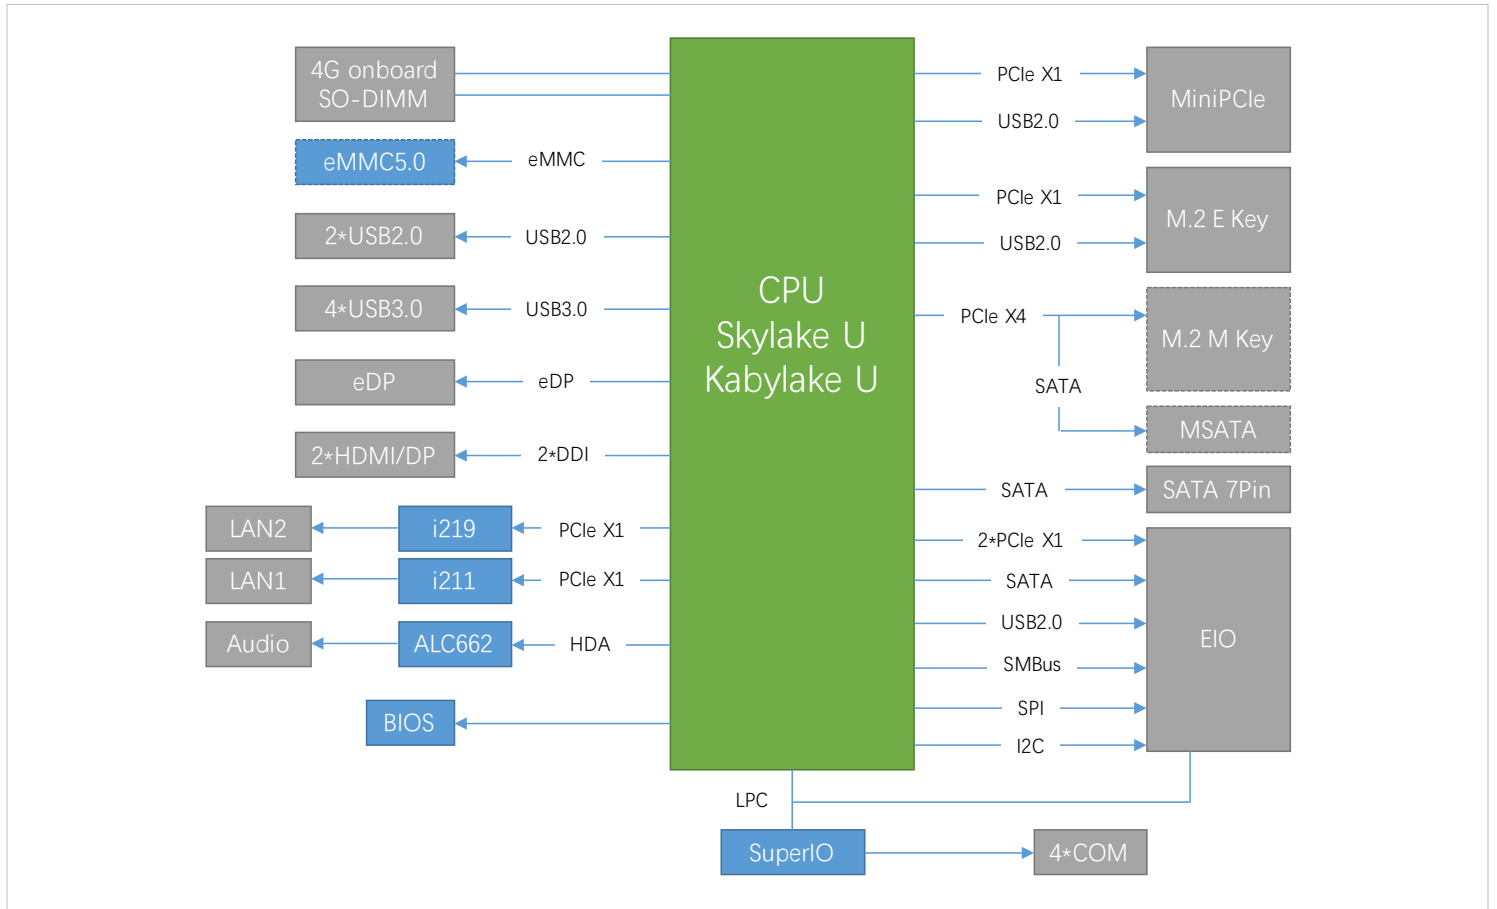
4G onboard SO-DIMM

eMMC5.0
eMMC

2*USB2.0
USB2.0

4*USB3.0
USB3.0

eDP
eDP

2*HDMI/DP
2*DDI

LAN2
i219
PCIe X1

LAN1
i211
PCIe X1

Audio
ALC662
HDA

BIOS

CPU
Skylake U
Kabylake U

PCIe X1
USB2.0
MiniPCIe

PCIe X1
USB2.0
M.2 E Key

PCIe X4
M.2 M Key
SATA
MSATA

SATA
SATA 7Pin

2*PCIe X1
SATA
USB2.0
SMBus
SPI
I2C
EIO

LPC
SuperIO
4*COM